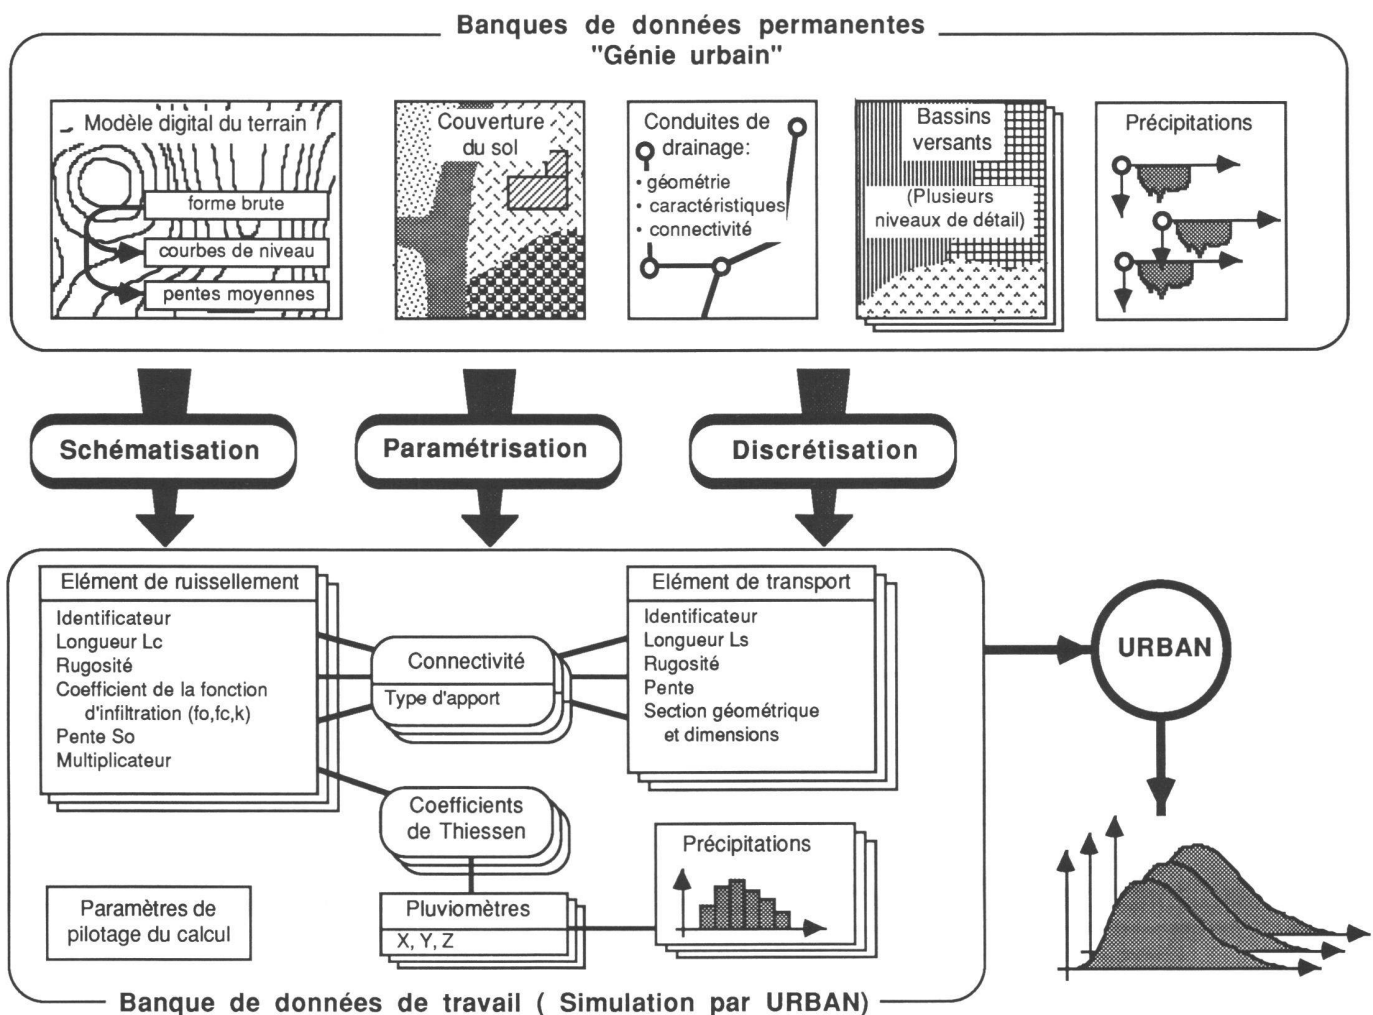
Banques de données permanentes
"Génie urbain"

Modèle digital du terrain
forme brute
courbes de niveau
pentes moyennes

Couverture du sol

Conduites de drainage:
• géométrie
• caractéristiques
• connectivité

Bassins versants
(Plusieurs niveaux de détail)

Précipitations

Schématisation

Paramétrisation

Discrétisation

Elément de ruissellement
Identificateur
Longueur Lc
Rugosité
Coefficient de la fonction d'infiltration (fo,fc,k)
Pente So
Multiplicateur

Connectivité
Type d'apport

Elément de transport
Identificateur
Longueur Ls
Rugosité
Pente
Section géométrique et dimensions

URBAN

Coefficients de Thiessen

Précipitations

Paramètres de pilotage du calcul

Pluviomètres
X, Y, Z

Banque de données de travail ( Simulation par URBAN)